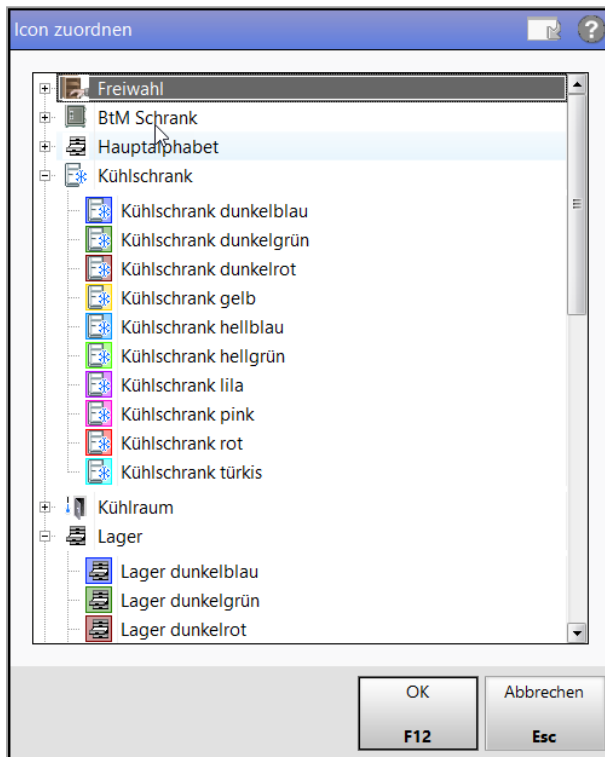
Icon zuordnen

Freiwahl
BtM Schrank
Hauptalphabet
Kühlschrank
Kühlschrank dunkelblau
Kühlschrank dunkelgrün
Kühlschrank dunkelrot
Kühlschrank gelb
Kühlschrank hellblau
Kühlschrank hellgrün
Kühlschrank lila
Kühlschrank pink
Kühlschrank rot
Kühlschrank türkis
Kühlraum
Lager
Lager dunkelblau
Lager dunkelgrün
Lager dunkelrot

OK
F12
Abbrechen
Esc